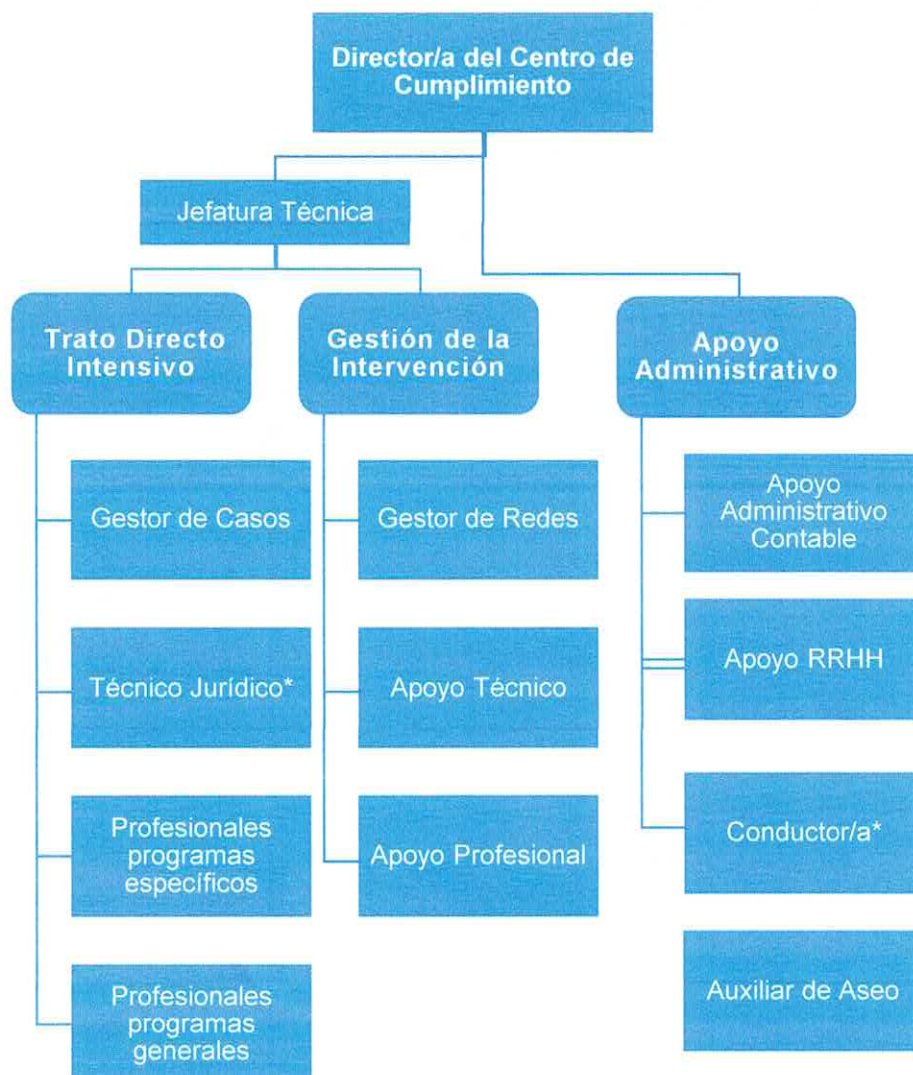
Director/a del Centro de Cumplimiento

Jefatura Técnica

Trato Directo Intensivo

Gestor de Casos

Técnico Jurídico*

Profesionales programas específicos

Profesionales programas generales

Gestión de la Intervención

Gestor de Redes

Apoyo Técnico

Apoyo Profesional

Apoyo Administrativo

Apoyo Administrativo Contable

Apoyo RRHH

Conductor/a*

Auxiliar de Aseo